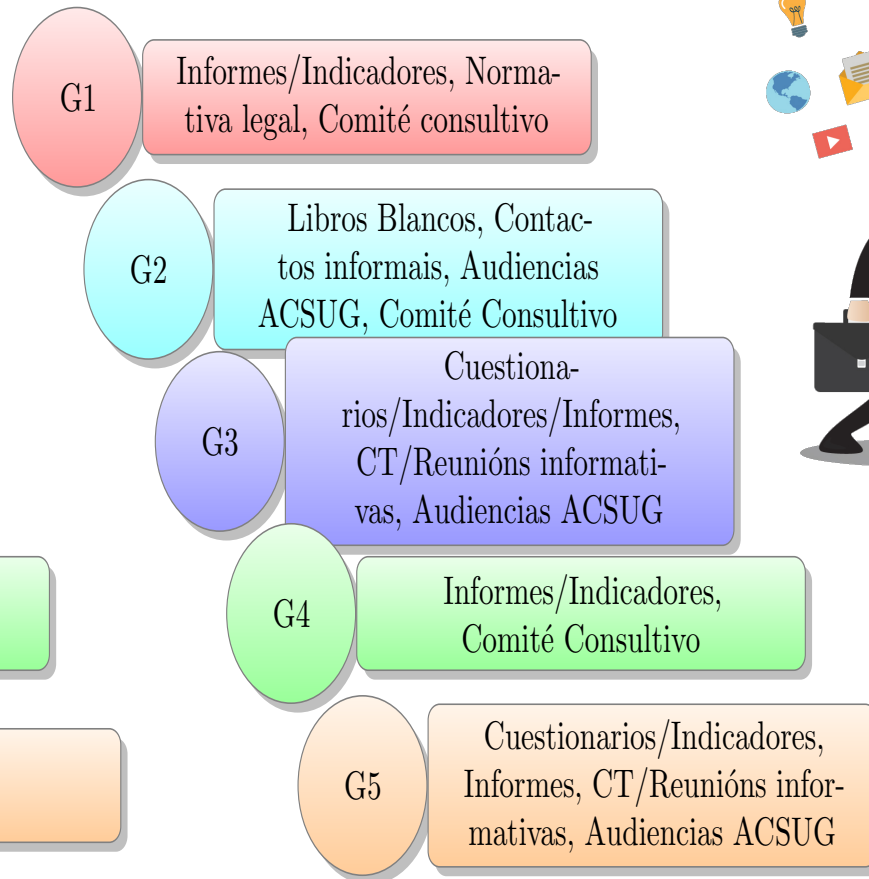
G1

Informes/Indicadores, Normativa legal, Comité consultivo

G2

Libros Blancos, Contactos informais, Audiencias ACSUG, Comité Consultivo

G3

Cuestionarios/Indicadores/Informes, CT/Reunións informativas, Audiencias ACSUG

G4

Informes/Indicadores, Comité Consultivo

G5

Cuestionarios/Indicadores, Informes, CT/Reunións informativas, Audiencias ACSUG